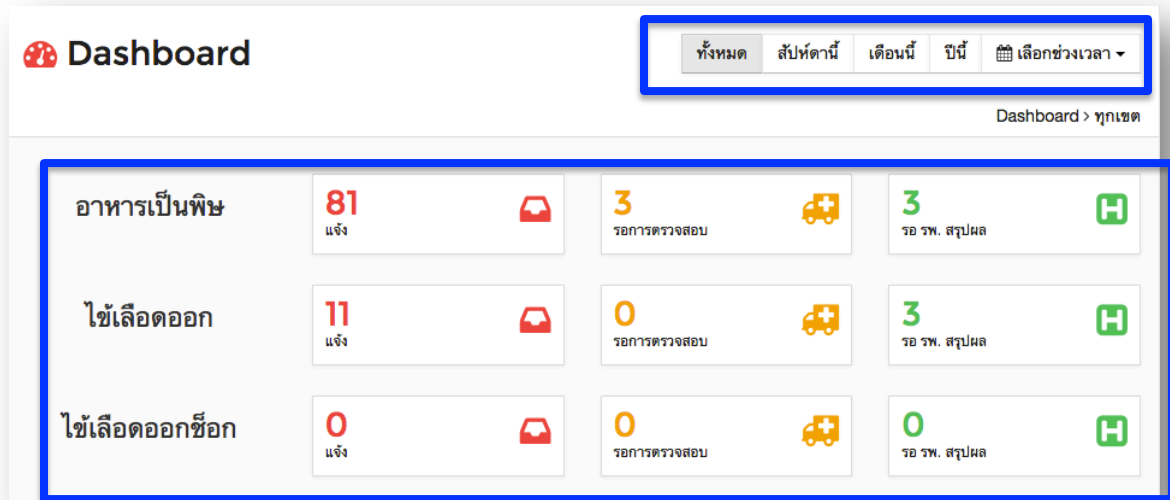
Dashboard

ทั้งหมด | สัปห์ดานี้ | เดือนนี้ | ปีนี้ | เลือกช่วงเวลา

Dashboard > ทุกเขต

อาหารเป็นพิษ

81
แจ้ง

3
รอการตรวจสอบ

3
รอ รพ. สรุปผล

ไข้เลือดออก

11
แจ้ง

0
รอการตรวจสอบ

3
รอ รพ. สรุปผล

ไข้เลือดออกช็อก

0
แจ้ง

0
รอการตรวจสอบ

0
รอ รพ. สรุปผล